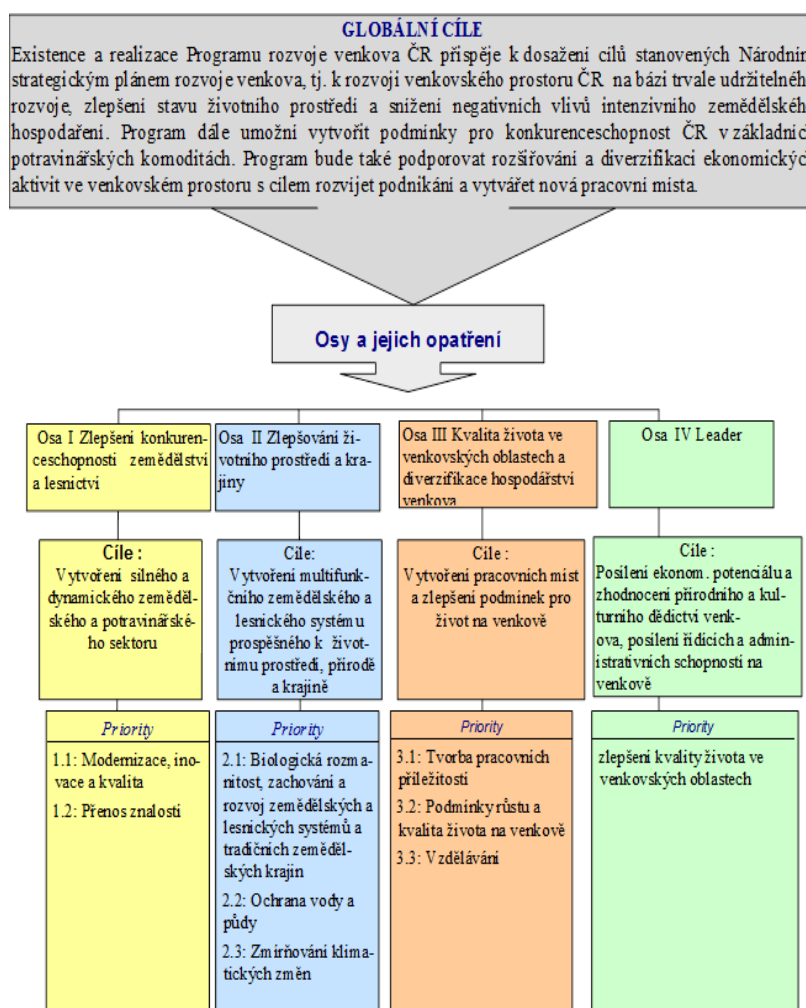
GLOBÁLNÍ CÍLE
Existence a realizace Programu rozvoje venkova ČR přispěje k dosažení cílů stanovených Národním strategickým plánem rozvoje venkova, tj. k rozvoji venkovského prostoru ČR na bázi trvale udržitelného rozvoje, zlepšení stavu životního prostředí a snížení negativních vlivů intenzivního zemědělského hospodaření. Program dále umožní vytvořit podmínky pro konkurenceschopnost ČR v základních potravinářských komoditách. Program bude také podporovat rozšiřování a diverzifikaci ekonomických aktivit ve venkovském prostoru s cílem rozvíjet podnikání a vytvářet nová pracovní místa.

Osy a jejich opatření

Osa I Zlepšení konkurenceschopnosti zemědělství a lesnictví

Cíle :
Vytvoření silného a dynamického zemědělského a potravinářského sektoru

Priority
1.1: Modernizace, inovace a kvalita
1.2: Přenos znalostí

Osa II Zlepšování životního prostředí a krajiny

Cíle:
Vytvoření multifunkčního zemědělského a lesnického systému prospěšného k životnímu prostředí, přírodě a krajině

Priority
2.1: Biologická rozmanitost, zachování a rozvoj zemědělských a lesnických systémů a tradičních zemědělských krajin
2.2: Ochrana vody a půdy
2.3: Zmírňování klimatických změn

Osa III Kvalita života ve venkovských oblastech a diverzifikace hospodářství venkova

Cíle :
Vytvoření pracovních míst a zlepšení podmínek pro život na venkově

Priority
3.1: Tvorba pracovních příležitostí
3.2: Podmínky růstu a kvalita života na venkově
3.3: Vzdělávání

Osa IV Leader

Cíle :
Posílení ekonom. potenciálu a zhodnocení přírodního a kulturního dědictví venkova, posílení řídících a administrativních schopností na venkově

Priority
zlepšení kvality života ve venkovských oblastech